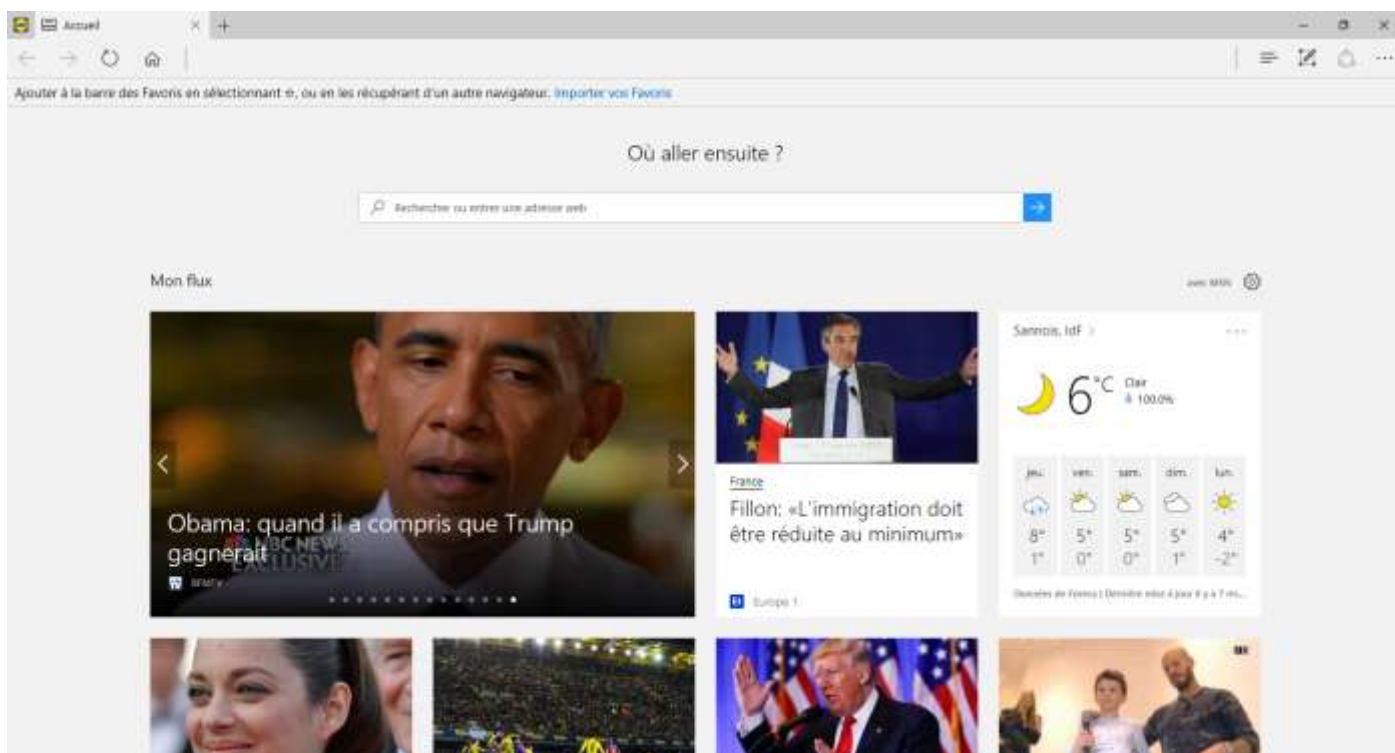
Accueil

Ajouter à la barre des Favoris en sélectionnant ☆, ou en les récupérant d'un autre navigateur. Importer vos Favoris

Où aller ensuite ?

Rechercher ou entrer une adresse web

Mon flux

avec MSN

Obama: quand il a compris que Trump gagnerait

NBC NEWS EXCLUSIVE

France

Fillon: «L'immigration doit être réduite au minimum»

Europe 1

Sannois, IdF

6°C

Clair

100.0%

| jeu. | ven. | sam. | dim. | lun. |
|---|---|---|---|---|
| 8° | 5° | 5° | 5° | 4° |
| 1° | 0° | 0° | 1° | -2° |

Données de Foreca | Dernière mise à jour il y a 7 mi...